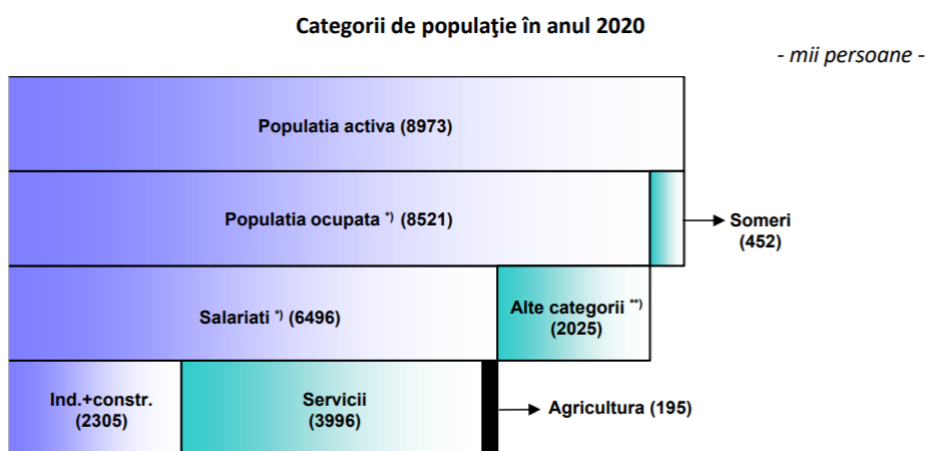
Categorii de populaţie în anul 2020

- mii persoane -

Populatia activa (8973)

Populatia ocupata *) (8521)

Someri (452)

Salariati *) (6496)

Alte categorii **) (2025)

Ind.+constr. (2305)

Servicii (3996)

Agricultura (195)